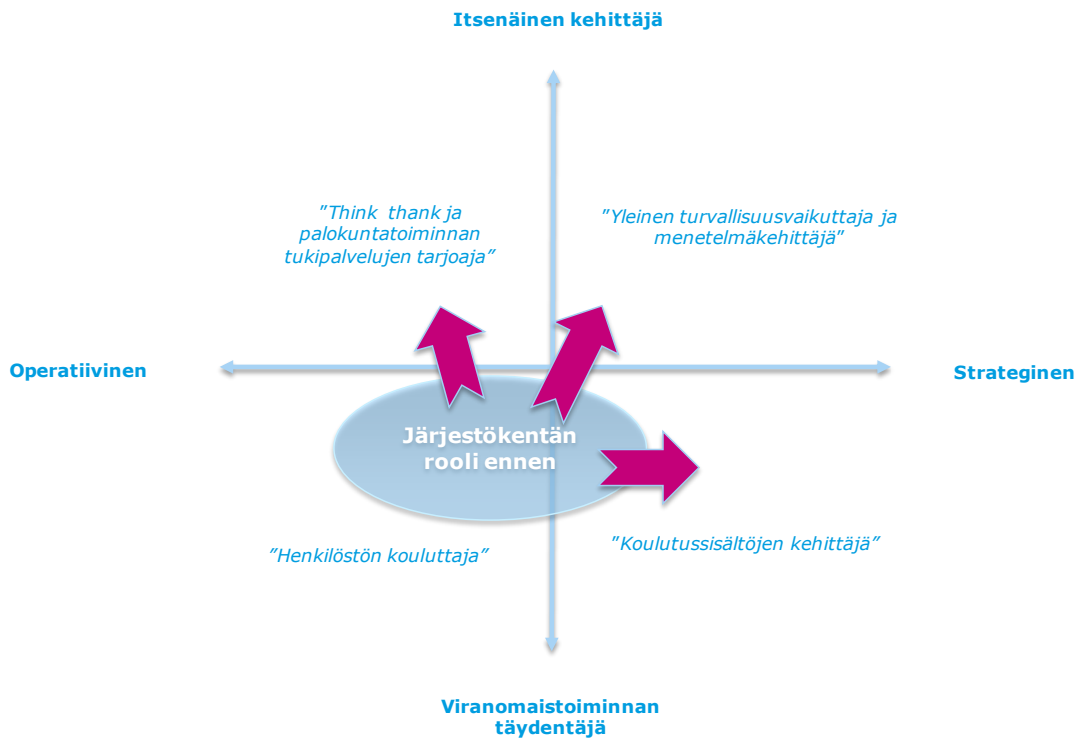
Itsenäinen kehittäjä

”Think thank ja palokuntatoiminnan tukipalvelujen tarjoaja”

”Yleinen turvallisuusvaikuttaja ja menetelmäkehittäjä”

Operatiivinen

Strateginen

Järjestökentän rooli ennen

”Henkilöstön kouluttaja”

”Koulutussisältöjen kehittäjä”

Viranomaistoiminnan täydentäjä